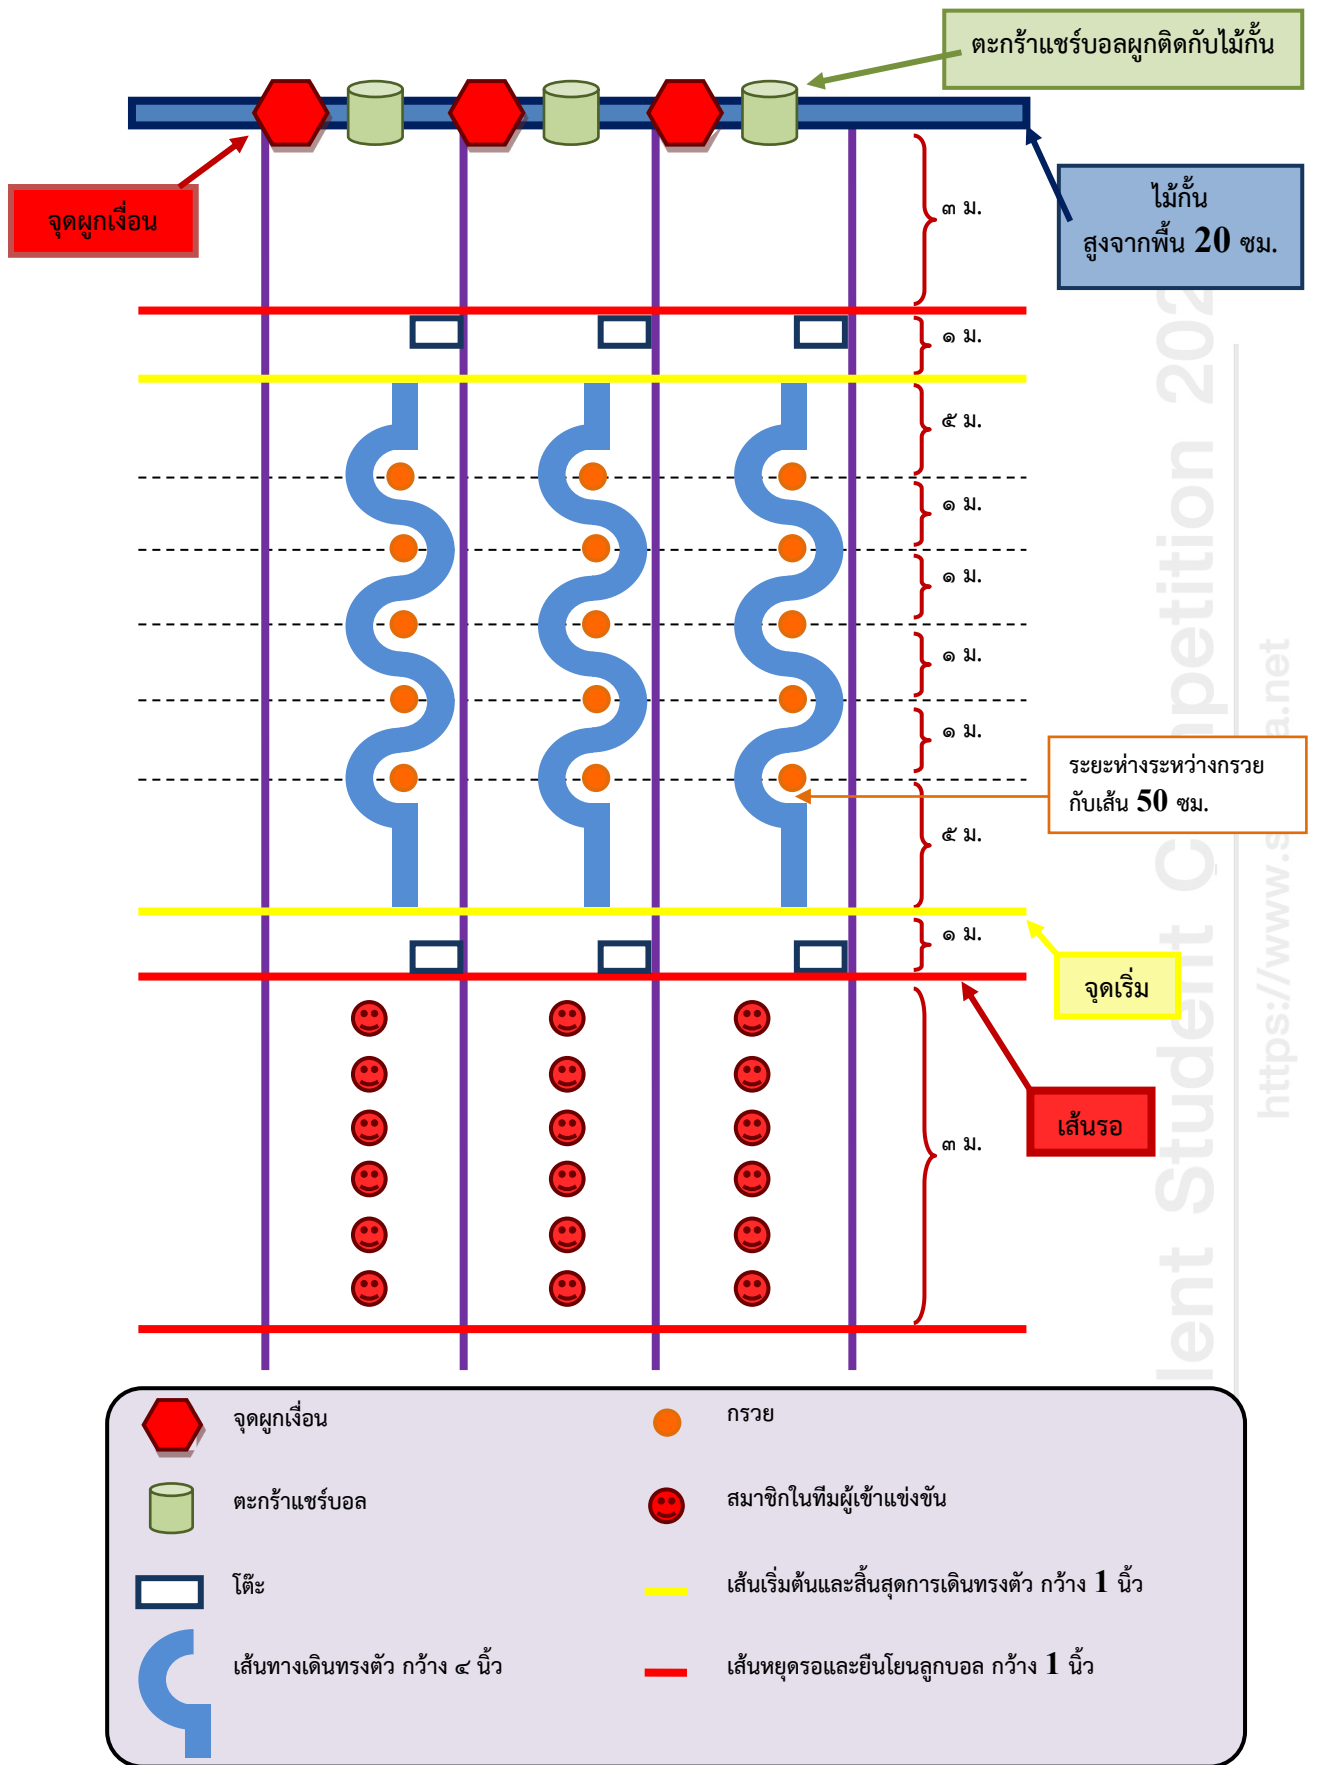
ตะกร้าแชร์บอลผูกติดกับไม้กั้น

จุดผูกเงื่อน

ไม้กั้น
สูงจากพื้น 20 ซม.

๓ ม.

๑ ม.

๕ ม.

๑ ม.

๑ ม.

๑ ม.

๑ ม.

ระยะห่างระหว่างกรวย
กับเส้น 50 ซม.

๕ ม.

๑ ม.

จุดเริ่ม

เส้นรอ

๓ ม.

lent Student Competition 202

https://www.s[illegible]a.net

จุดผูกเงื่อน

กรวย

ตะกร้าแชร์บอล

สมาชิกในทีมผู้เข้าแข่งขัน

โต๊ะ

เส้นเริ่มต้นและสิ้นสุดการเดินทรงตัว กว้าง 1 นิ้ว

เส้นทางเดินทรงตัว กว้าง ๔ นิ้ว

เส้นหยุดรอและยืนโยนลูกบอล กว้าง 1 นิ้ว